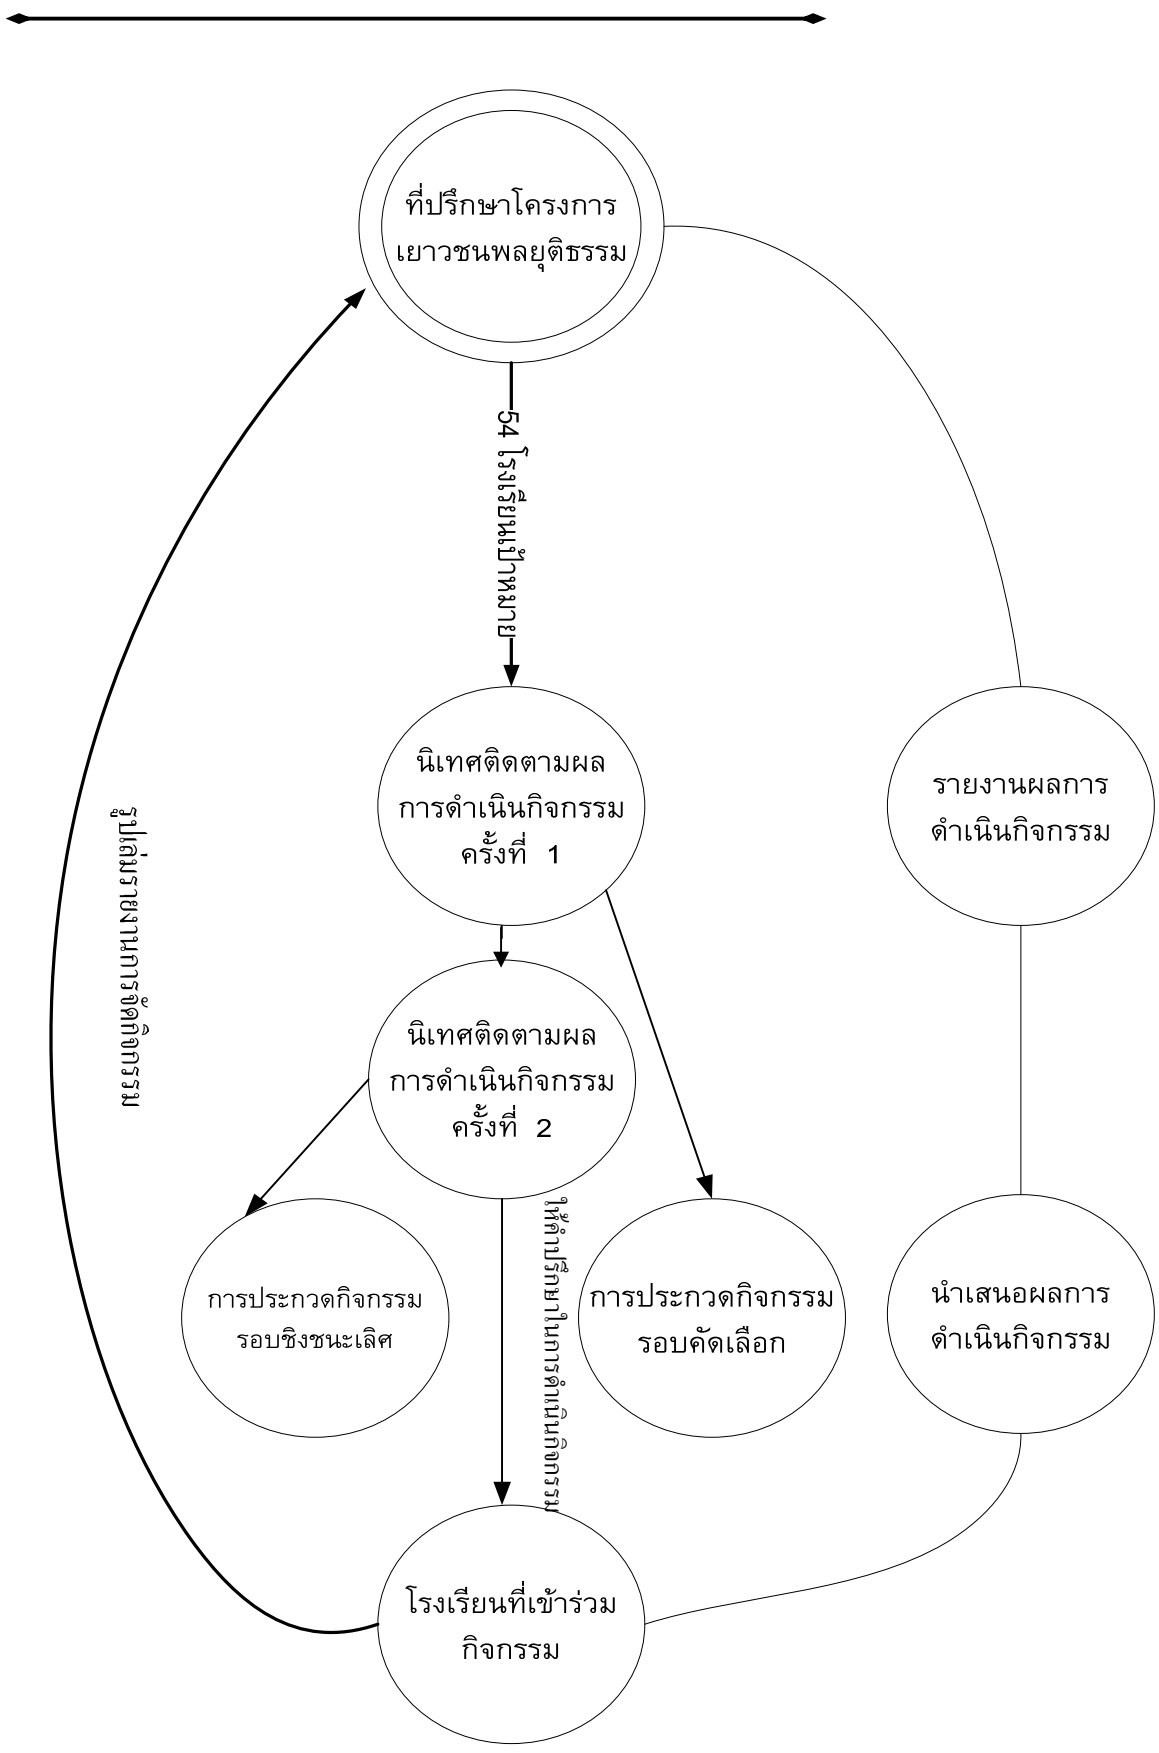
ที่ปรึกษาโครงการ เยาวชนพลยุติธรรม

54 โรงเรียนเป้าหมาย

นิเทศติดตามผล การดำเนินกิจกรรม ครั้งที่ 1

รายงานผลการ ดำเนินกิจกรรม

รูปเล่มรายงานการจัดกิจกรรม

นิเทศติดตามผล การดำเนินกิจกรรม ครั้งที่ 2

ให้คำปรึกษาในการดำเนินกิจกรรม

การประกวดกิจกรรม รอบชิงชนะเลิศ

การประกวดกิจกรรม รอบคัดเลือก

นำเสนอผลการ ดำเนินกิจกรรม

โรงเรียนที่เข้าร่วม กิจกรรม